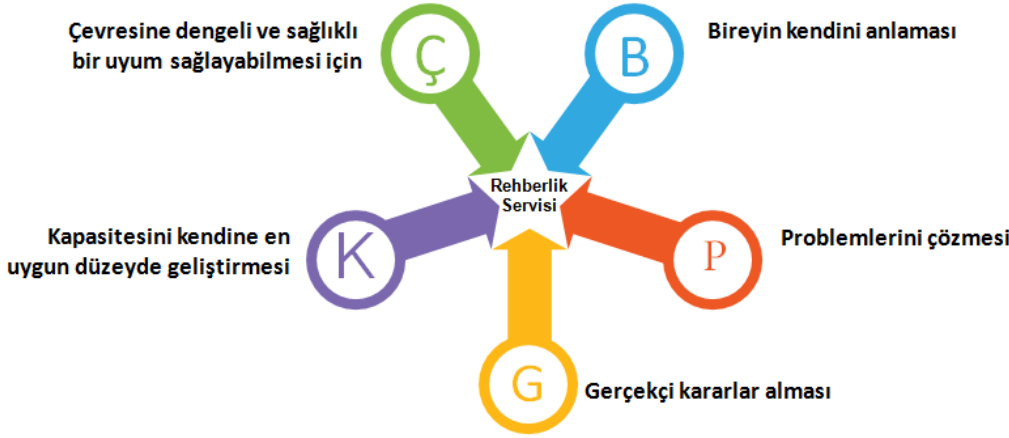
Çevresine dengeli ve sağlıklı bir uyum sağlayabilmesi için

Ç

B

Bireyin kendini anlaması

Rehberlik Servisi

Kapasitesini kendine en uygun düzeyde geliştirmesi

K

P

Problemlerini çözmesi

G

Gerçekçi kararlar alması